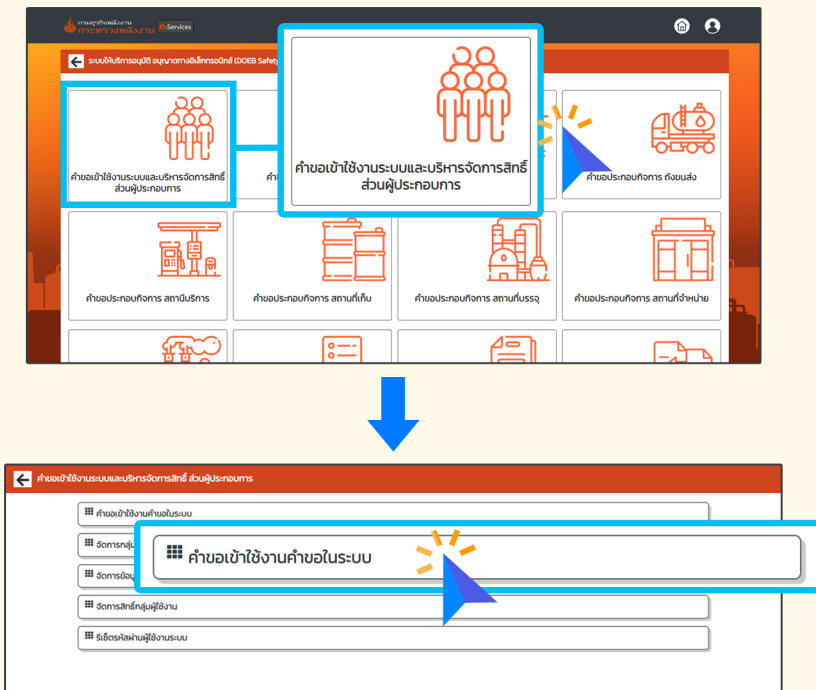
กรมธุรกิจพลังงาน
กระทรวงพลังงาน
E-Services

ระบบให้บริการอนุมัติ อนุญาตทางอิเล็กทรอนิกส์ (DOEB Safety

คำขอเข้าใช้งานระบบและบริหารจัดการสิทธิ์ ส่วนผู้ประกอบการ

คำขอเข้าใช้งานระบบและบริหารจัดการสิทธิ์ ส่วนผู้ประกอบการ

คำ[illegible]

คำขอประกอบกิจการ ถังขนส่ง

คำขอประกอบกิจการ สถานีบริการ

คำขอประกอบกิจการ สถานที่เก็บ

คำขอประกอบกิจการ สถานที่บรรจุ

คำขอประกอบกิจการ สถานที่จำหน่าย

คำขอเข้าใช้งานระบบและบริหารจัดการสิทธิ์ ส่วนผู้ประกอบการ

คำขอเข้าใช้งานคำขอในระบบ

จัดการกลุ่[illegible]

คำขอเข้าใช้งานคำขอในระบบ

จัดการข้อมู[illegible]

จัดการสิทธิ์กลุ่มผู้ใช้งาน

รีเซ็ตรหัสผ่านผู้ใช้งานระบบ